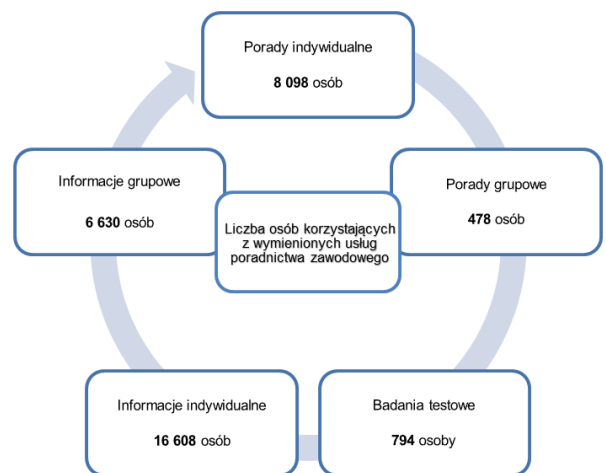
Porady indywidualne

**8 098** osób

Porady grupowe

**478** osób

Badania testowe

**794** osoby

Informacje indywidualne

**16 608** osób

Informacje grupowe

**6 630** osób

Liczba osób korzystających z wymienionych usług poradnictwa zawodowego